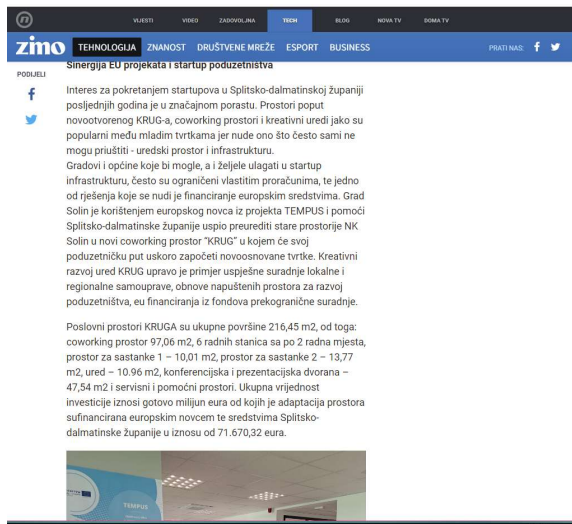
VIJESTI VIDEO ZADOVOLJNA TECH BLOG NOVA TV DOMA TV

zimo TEHNOLOGIJA ZNANOST DRUŠTVENE MREŽE ESPORT BUSINESS PRATI NAS:

PODIJELI

Sinergija EU projekata i startup poduzetništva

Interes za pokretanjem startupova u Splitsko-dalmatinskoj županiji posljednjih godina je u značajnom porastu. Prostori poput novootvorenog KRUG-a, coworking prostori i kreativni uredi jako su popularni među mladim tvrtkama jer nude ono što često sami ne mogu priuštiti - uredski prostor i infrastrukturu.
Gradovi i općine koje bi mogle, a i željele ulagati u startup infrastrukturu, često su ograničeni vlastitim proračunima, te jedno od rješenja koje se nudi je financiranje europskim sredstvima. Grad Solin je korištenjem europskog novca iz projekta TEMPUS i pomoći Splitsko-dalmatinske županije uspio preurediti stare prostorije NK Solin u novi coworking prostor "KRUG" u kojem će svoj poduzetnički put uskoro započeti novoosnovane tvrtke. Kreativni razvoj ured KRUG upravo je primjer uspješne suradnje lokalne i regionalne samouprave, obnove napuštenih prostora za razvoj poduzetništva, eu financiranja iz fondova prekogranične suradnje.

Poslovni prostori KRUGA su ukupne površine 216,45 m2, od toga: coworking prostor 97,06 m2, 6 radnih stanica sa po 2 radna mjesta, prostor za sastanke 1 – 10,01 m2, prostor za sastanke 2 – 13,77 m2, ured – 10.96 m2, konferencijska i prezentacijska dvorana – 47,54 m2 i servisni i pomoćni prostori. Ukupna vrijednost investicije iznosi gotovo milijun eura od kojih je adaptacija prostora sufinancirana europskim novcem te sredstvima Splitsko-dalmatinske županije u iznosu od 71.670,32 eura.

TEMPUS